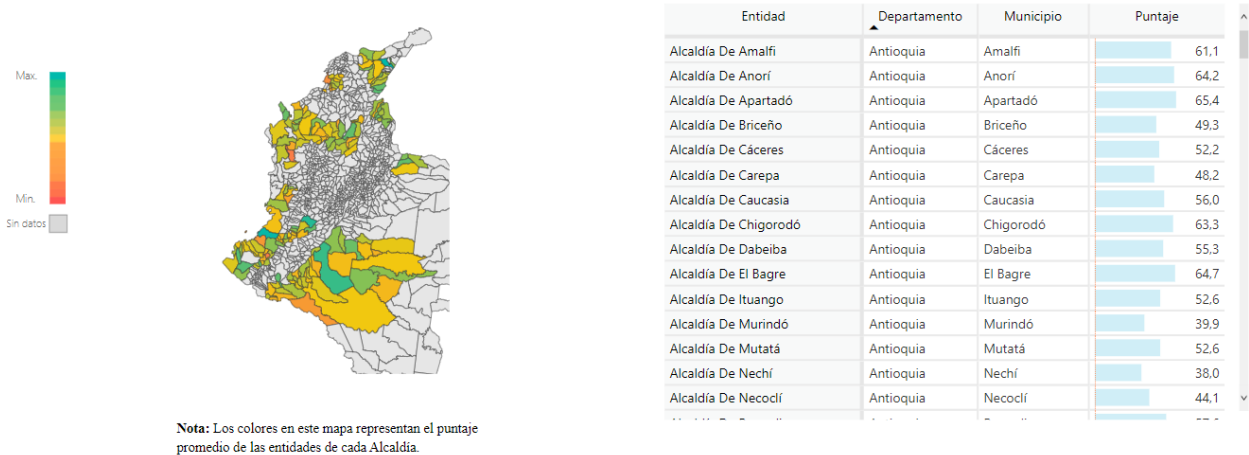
Máx.

Mín.

Sin datos

| Entidad | Departamento | Municipio | Puntaje |
|---|---|---|---|
| Alcaldía De Amalfi | Antioquia | Amalfi | 61,1 |
| Alcaldía De Anorí | Antioquia | Anorí | 64,2 |
| Alcaldía De Apartadó | Antioquia | Apartadó | 65,4 |
| Alcaldía De Briceño | Antioquia | Briceño | 49,3 |
| Alcaldía De Cáceres | Antioquia | Cáceres | 52,2 |
| Alcaldía De Carepa | Antioquia | Carepa | 48,2 |
| Alcaldía De Caucasia | Antioquia | Caucasia | 56,0 |
| Alcaldía De Chigorodó | Antioquia | Chigorodó | 63,3 |
| Alcaldía De Dabeiba | Antioquia | Dabeiba | 55,3 |
| Alcaldía De El Bagre | Antioquia | El Bagre | 64,7 |
| Alcaldía De Ituango | Antioquia | Ituango | 52,6 |
| Alcaldía De Murindó | Antioquia | Murindó | 39,9 |
| Alcaldía De Mutatá | Antioquia | Mutatá | 52,6 |
| Alcaldía De Nechí | Antioquia | Nechí | 38,0 |
| Alcaldía De Necoclí | Antioquia | Necoclí | 44,1 |
| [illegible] | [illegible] | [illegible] | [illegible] |

**Nota:** Los colores en este mapa representan el puntaje promedio de las entidades de cada Alcaldía.